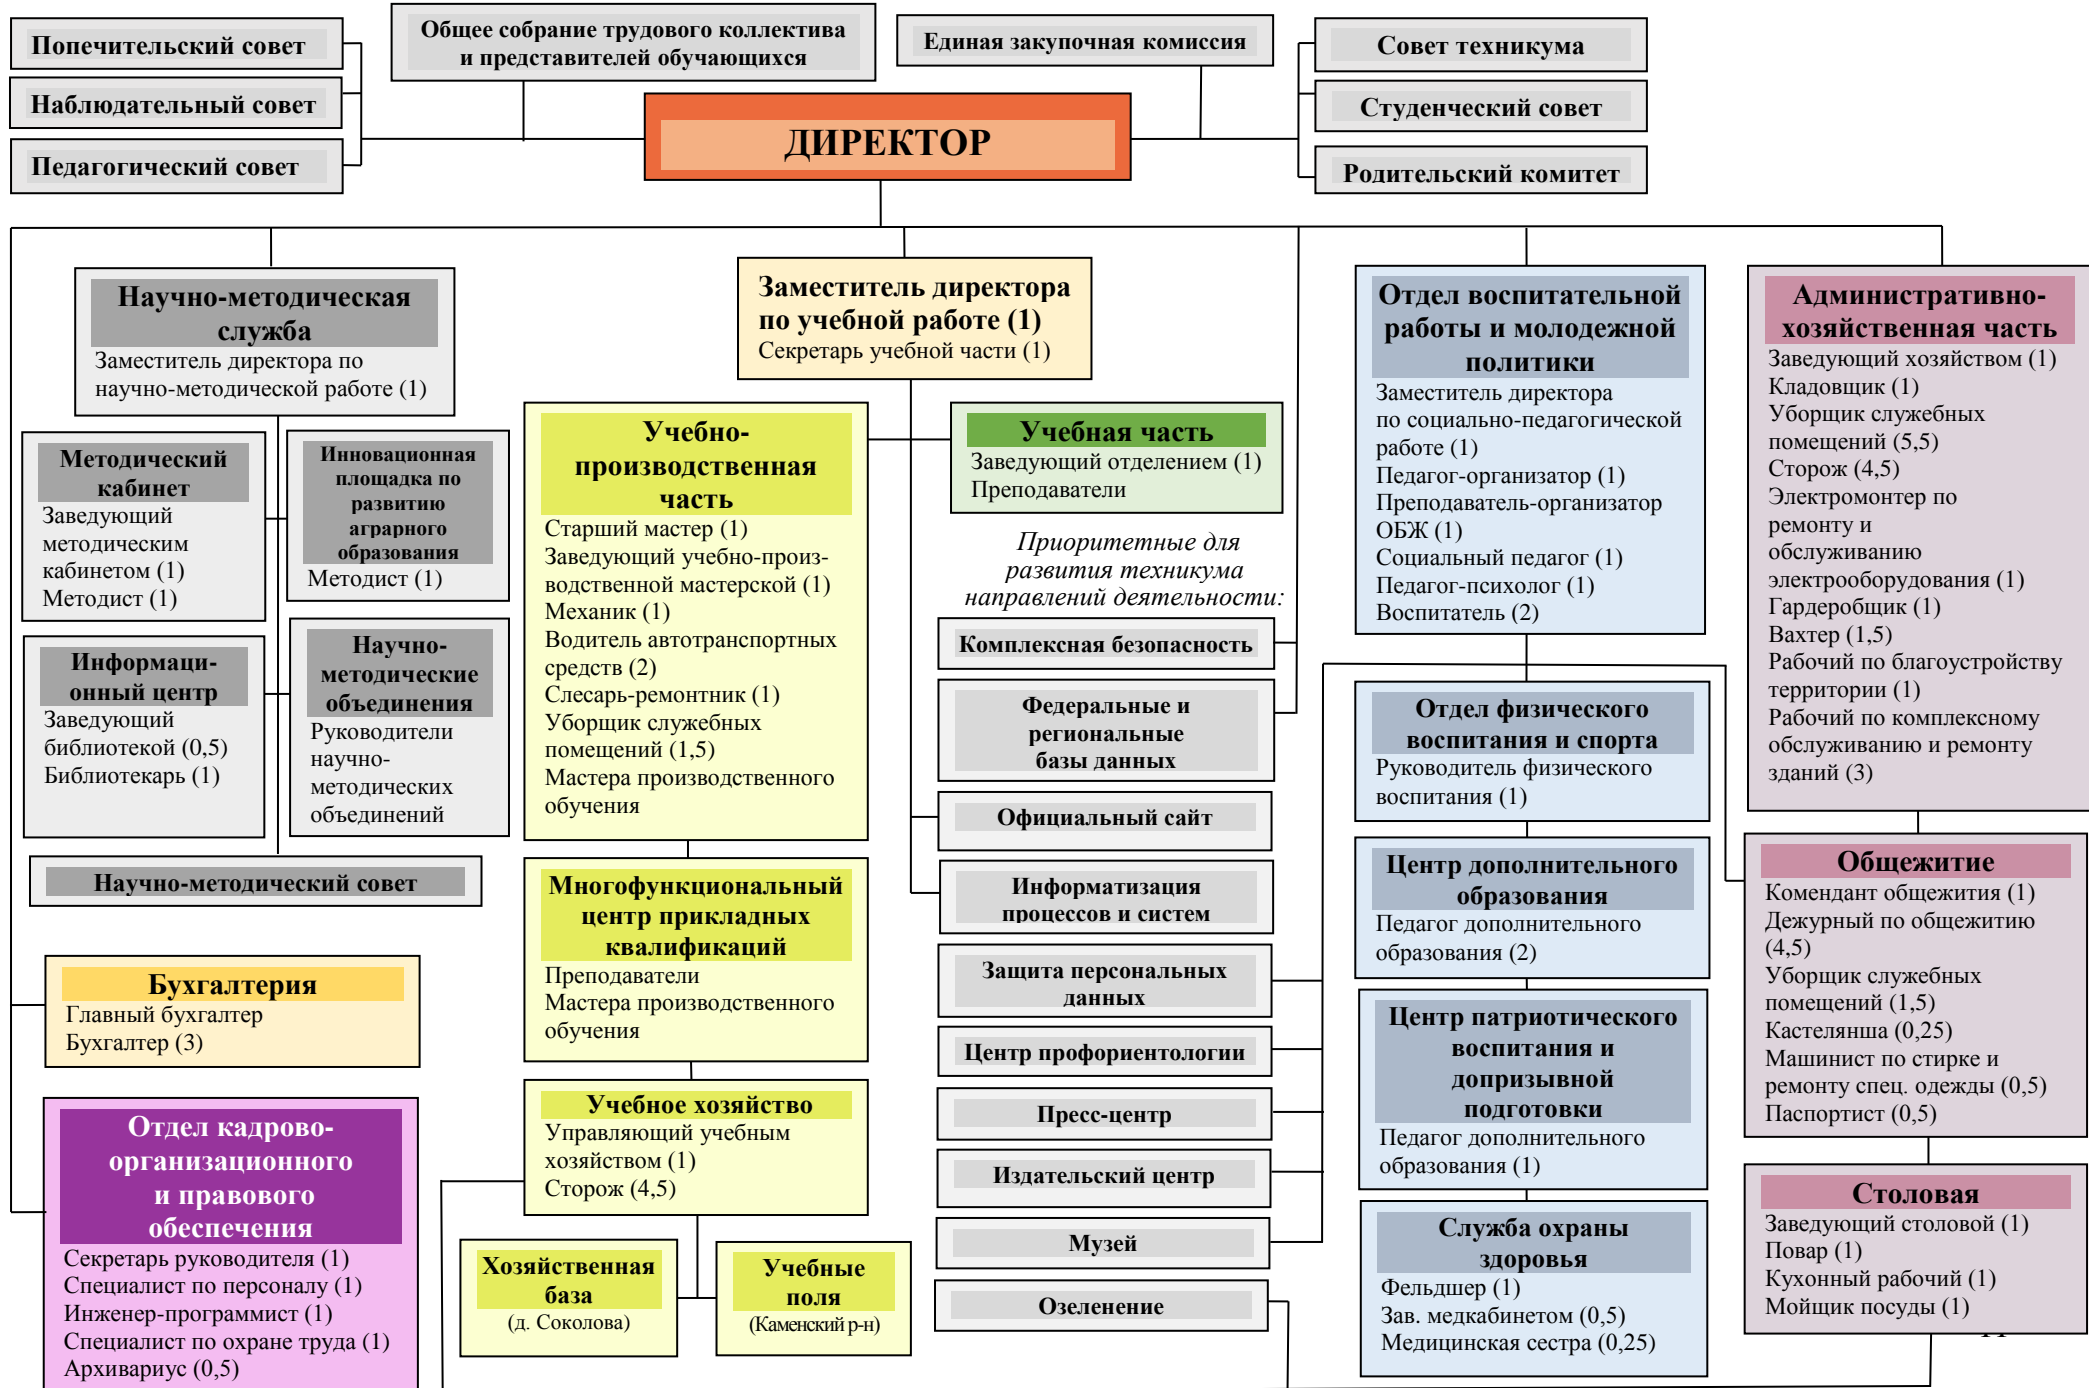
Попечительский совет

Наблюдательный совет

Педагогический совет

Общее собрание трудового коллектива и представителей обучающихся

Единая закупочная комиссия

ДИРЕКТОР

Совет техникума

Студенческий совет

Родительский комитет

Научно-методическая служба
Заместитель директора по научно-методической работе (1)

Заместитель директора по учебной работе (1)
Секретарь учебной части (1)

Отдел воспитательной работы и молодежной политики
Заместитель директора по социально-педагогической работе (1)
Педагог-организатор (1)
Преподаватель-организатор ОБЖ (1)
Социальный педагог (1)
Педагог-психолог (1)
Воспитатель (2)

Административно-хозяйственная часть
Заведующий хозяйством (1)
Кладовщик (1)
Уборщик служебных помещений (5,5)
Сторож (4,5)
Электромонтер по ремонту и обслуживанию электрооборудования (1)
Гардеробщик (1)
Вахтер (1,5)
Рабочий по благоустройству территории (1)
Рабочий по комплексному обслуживанию и ремонту зданий (3)

Методический кабинет
Заведующий методическим кабинетом (1)
Методист (1)

Инновационная площадка по развитию аграрного образования
Методист (1)

Информационный центр
Заведующий библиотекой (0,5)
Библиотекарь (1)

Научно-методические объединения
Руководители научно-методических объединений

Научно-методический совет

Учебно-производственная часть
Старший мастер (1)
Заведующий учебно-производственной мастерской (1)
Механик (1)
Водитель автотранспортных средств (2)
Слесарь-ремонтник (1)
Уборщик служебных помещений (1,5)
Мастера производственного обучения

Учебная часть
Заведующий отделением (1)
Преподаватели

Приоритетные для развития техникума направлений деятельности:

Комплексная безопасность

Федеральные и региональные базы данных

Официальный сайт

Информатизация процессов и систем

Защита персональных данных

Центр профориентологии

Пресс-центр

Издательский центр

Музей

Озеленение

Отдел физического воспитания и спорта
Руководитель физического воспитания (1)

Центр дополнительного образования
Педагог дополнительного образования (2)

Центр патриотического воспитания и допризывной подготовки
Педагог дополнительного образования (1)

Служба охраны здоровья
Фельдшер (1)
Зав. медкабинетом (0,5)
Медицинская сестра (0,25)

Общежитие
Комендант общежития (1)
Дежурный по общежитию (4,5)
Уборщик служебных помещений (1,5)
Кастелянша (0,25)
Машинист по стирке и ремонту спец. одежды (0,5)
Паспортист (0,5)

Столовая
Заведующий столовой (1)
Повар (1)
Кухонный рабочий (1)
Мойщик посуды (1)

Бухгалтерия
Главный бухгалтер
Бухгалтер (3)

Многофункциональный центр прикладных квалификаций
Преподаватели
Мастера производственного обучения

Отдел кадрово-организационного и правового обеспечения
Секретарь руководителя (1)
Специалист по персоналу (1)
Инженер-программист (1)
Специалист по охране труда (1)
Архивариус (0,5)

Учебное хозяйство
Управляющий учебным хозяйством (1)
Сторож (4,5)

Хозяйственная база
(д. Соколова)

Учебные поля
(Каменский р-н)